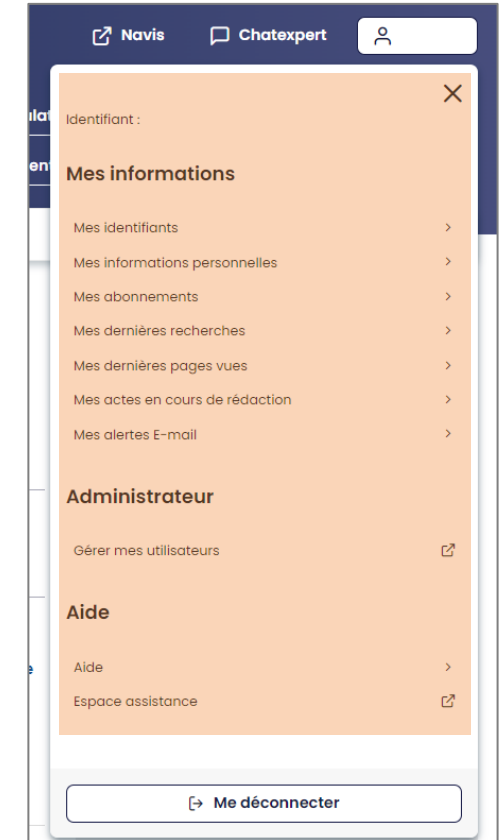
Navis Chatexpert

Identifiant :

Mes informations

Mes identifiants

Mes informations personnelles

Mes abonnements

Mes dernières recherches

Mes dernières pages vues

Mes actes en cours de rédaction

Mes alertes E-mail

Administrateur

Gérer mes utilisateurs

Aide

Aide

Espace assistance

Me déconnecter